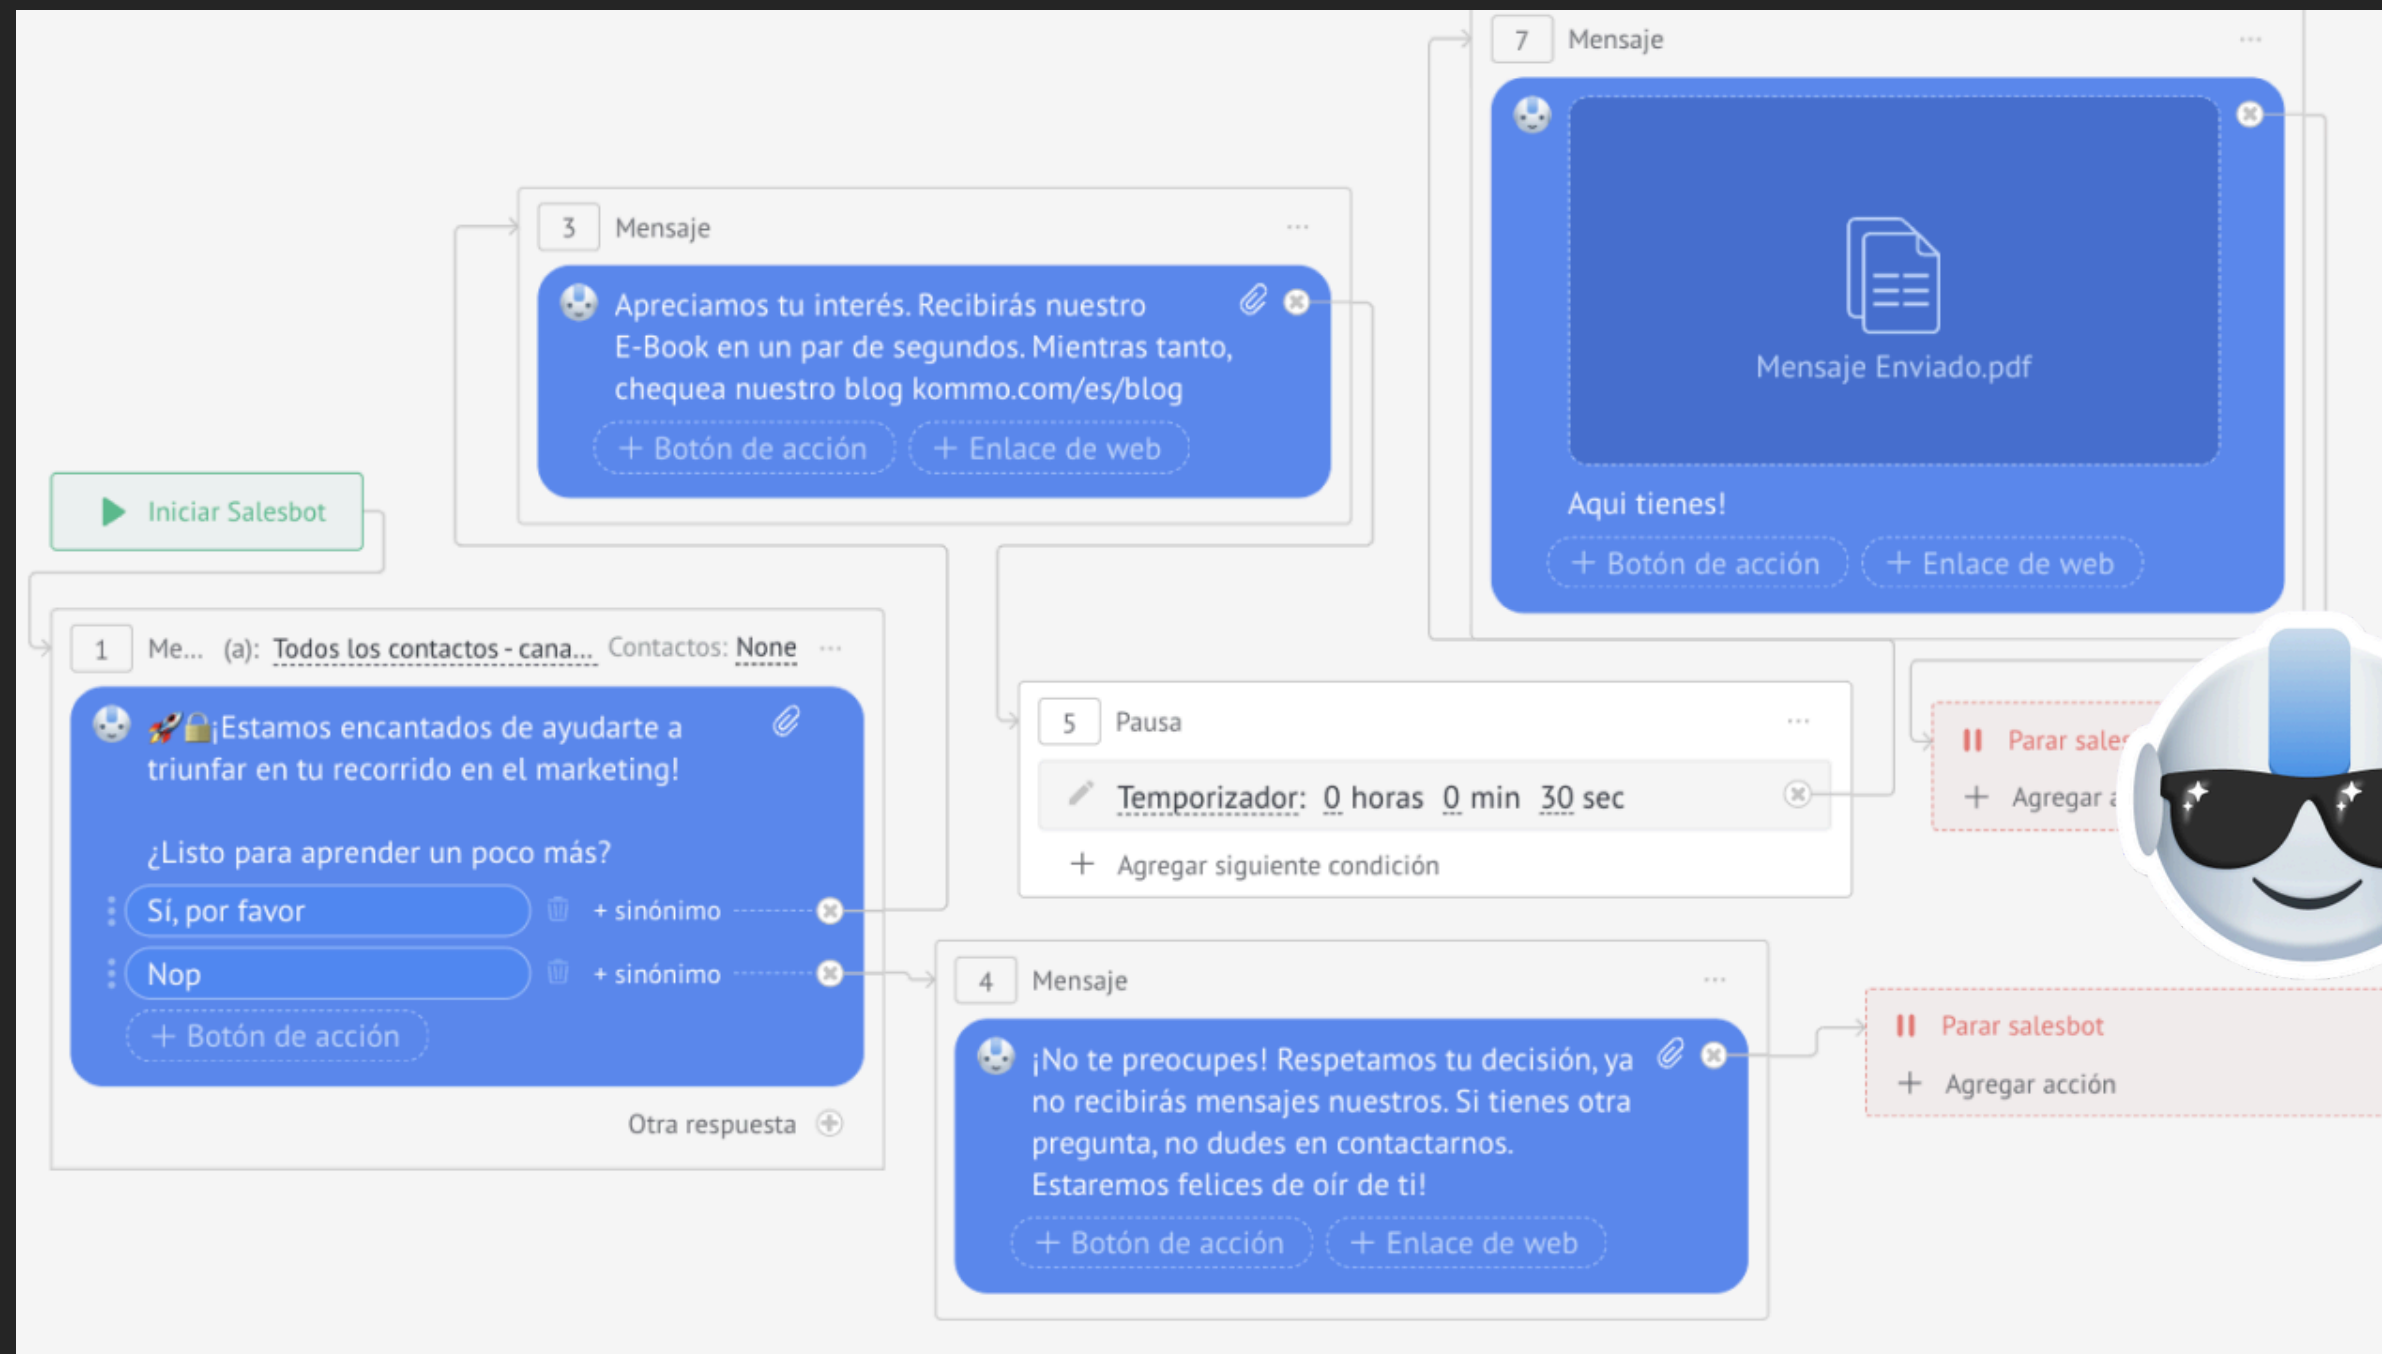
7 Mensaje ···

Mensaje Enviado.pdf

Aqui tienes!

+ Botón de acción + Enlace de web

3 Mensaje ···

Apreciamos tu interés. Recibirás nuestro E-Book en un par de segundos. Mientras tanto, chequea nuestro blog kommo.com/es/blog

+ Botón de acción + Enlace de web

Iniciar Salesbot

1 Me... (a): Todos los contactos - cana... Contactos: None ···

🚀🔒¡Estamos encantados de ayudarte a triunfar en tu recorrido en el marketing!

¿Listo para aprender un poco más?

Sí, por favor + sinónimo

Nop + sinónimo

+ Botón de acción

Otra respuesta

5 Pausa ···

Temporizador: 0 horas 0 min 30 sec

+ Agregar siguiente condición

Parar sales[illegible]

+ Agregar a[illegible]

4 Mensaje ···

¡No te preocupes! Respetamos tu decisión, ya no recibirás mensajes nuestros. Si tienes otra pregunta, no dudes en contactarnos. Estaremos felices de oír de ti!

+ Botón de acción + Enlace de web

Parar salesbot

+ Agregar acción